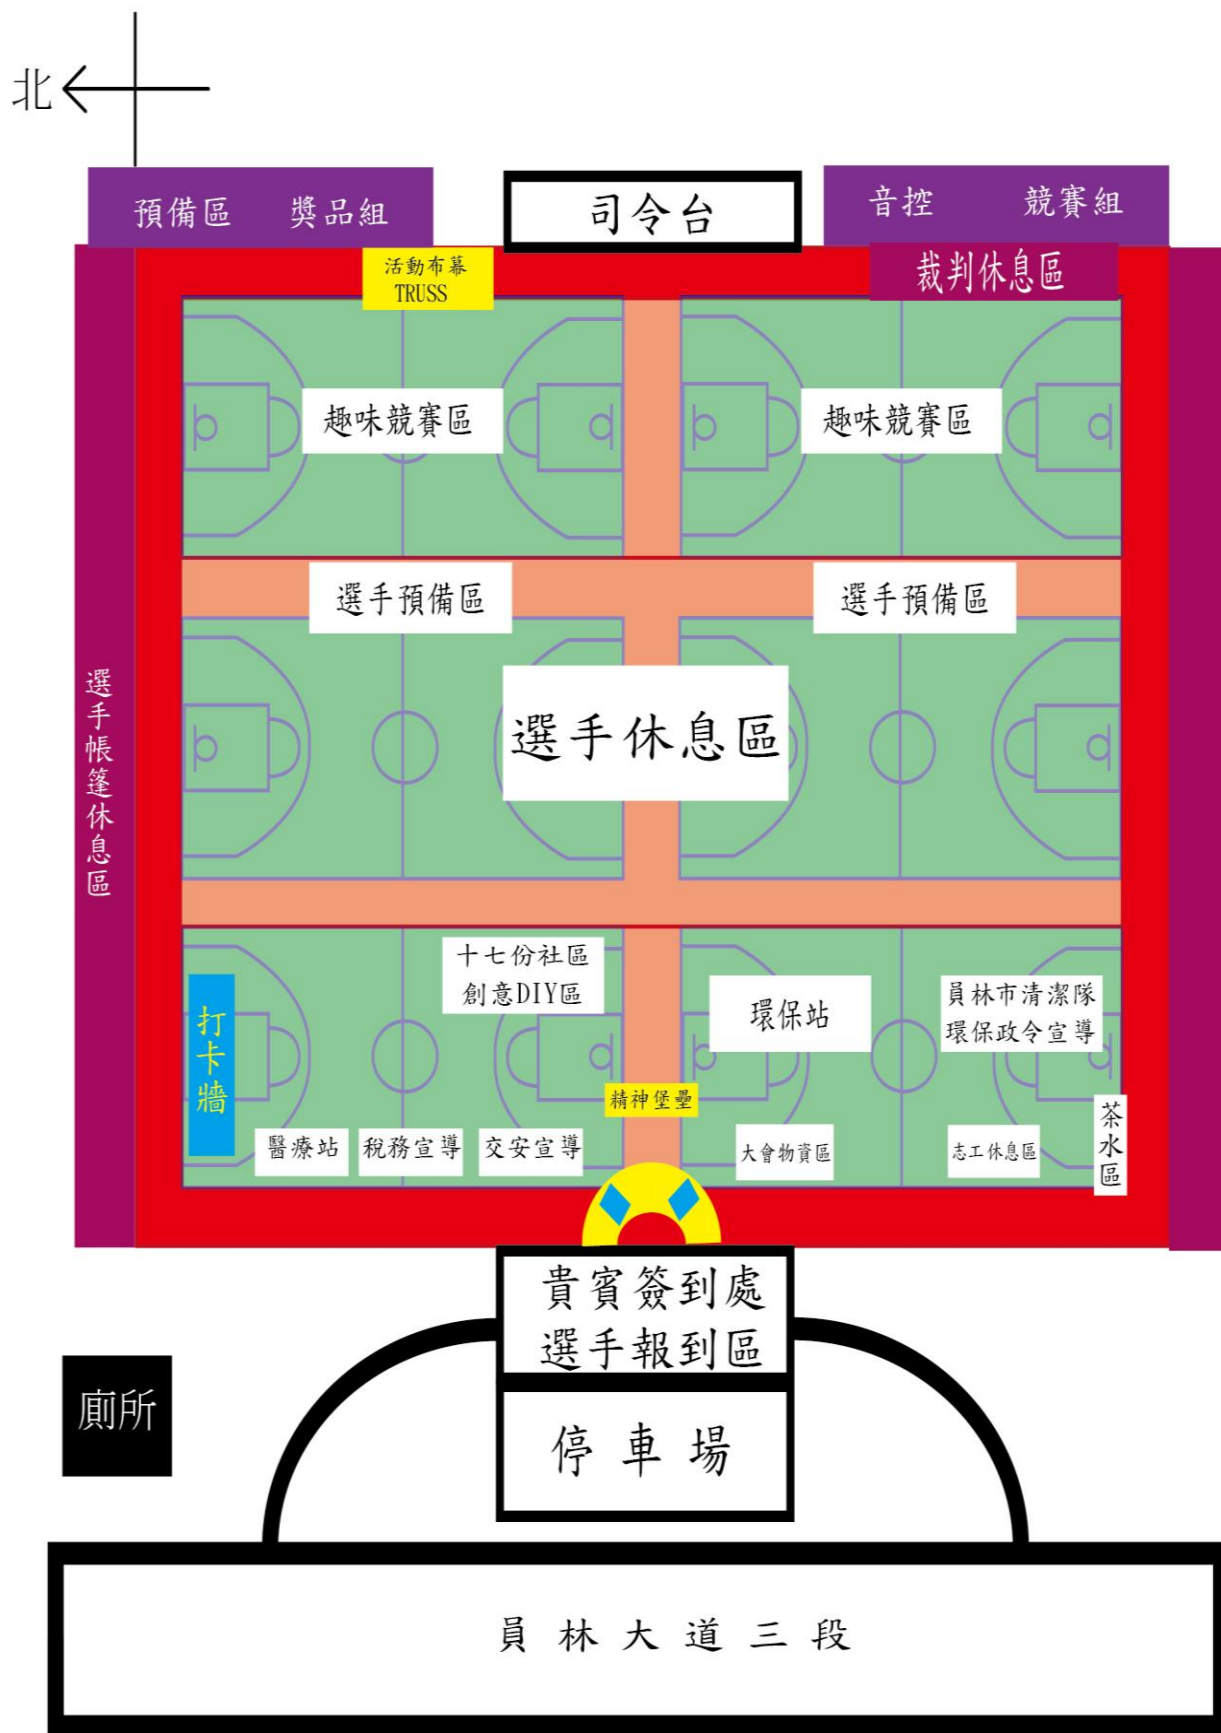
北

預備區 獎品組

司令台

音控 競賽組

活動布幕 TRUSS

裁判休息區

趣味競賽區

趣味競賽區

選手預備區

選手預備區

選手帳篷休息區

選手休息區

十七份社區 創意DIY區

環保站

員林市清潔隊 環保政令宣導

打卡牆

精神堡壘

茶水區

醫療站

稅務宣導

交安宣導

大會物資區

志工休息區

貴賓簽到處 選手報到區

廁所

停車場

員林大道三段